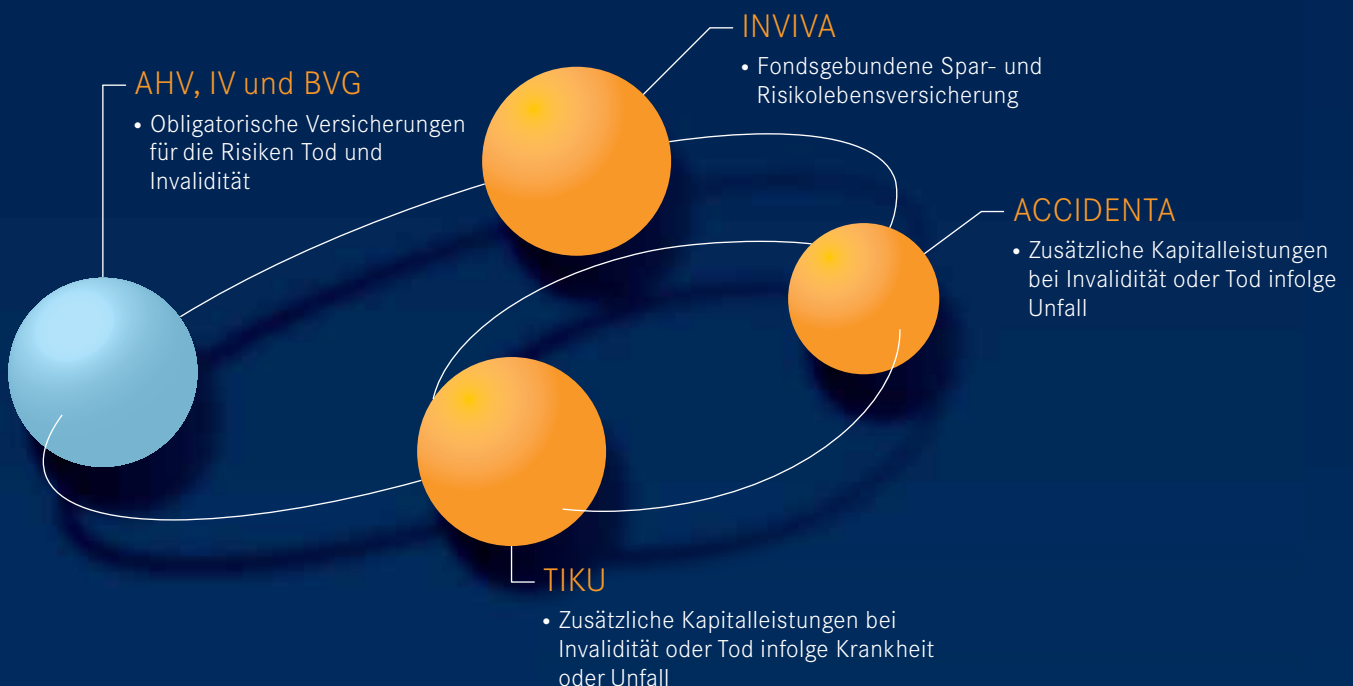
INVIVA

• Fondsgebundene Spar- und Risikolebensversicherung

AHV, IV und BVG

• Obligatorische Versicherungen für die Risiken Tod und Invalidität

ACCIDENTA

• Zusätzliche Kapitalleistungen bei Invalidität oder Tod infolge Unfall

TIKU

• Zusätzliche Kapitalleistungen bei Invalidität oder Tod infolge Krankheit oder Unfall